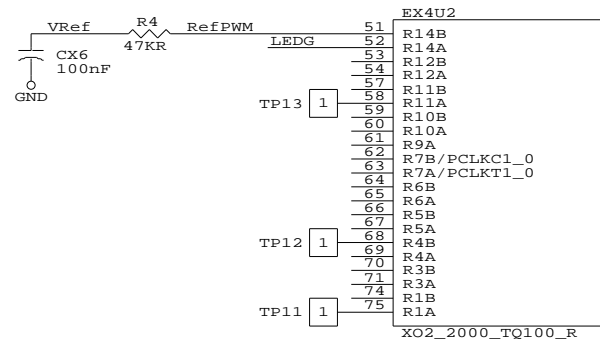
VRef R4 RefPWM
47KR
CX6
100nF
GND
LEDG
EX4U2
51 R14B
52 R14A
53 R12B
54 R12A
57 R11B
58 R11A
59 R10B
60 R10A
61 R9A
62 R7B/PCLKC1_0
63 R7A/PCLKT1_0
64 R6B
65 R6A
66 R5B
67 R5A
68 R4B
69 R4A
70 R3B
71 R3A
74 R1B
75 R1A
TP13 1
TP12 1
TP11 1
XO2_2000_TQ100_R